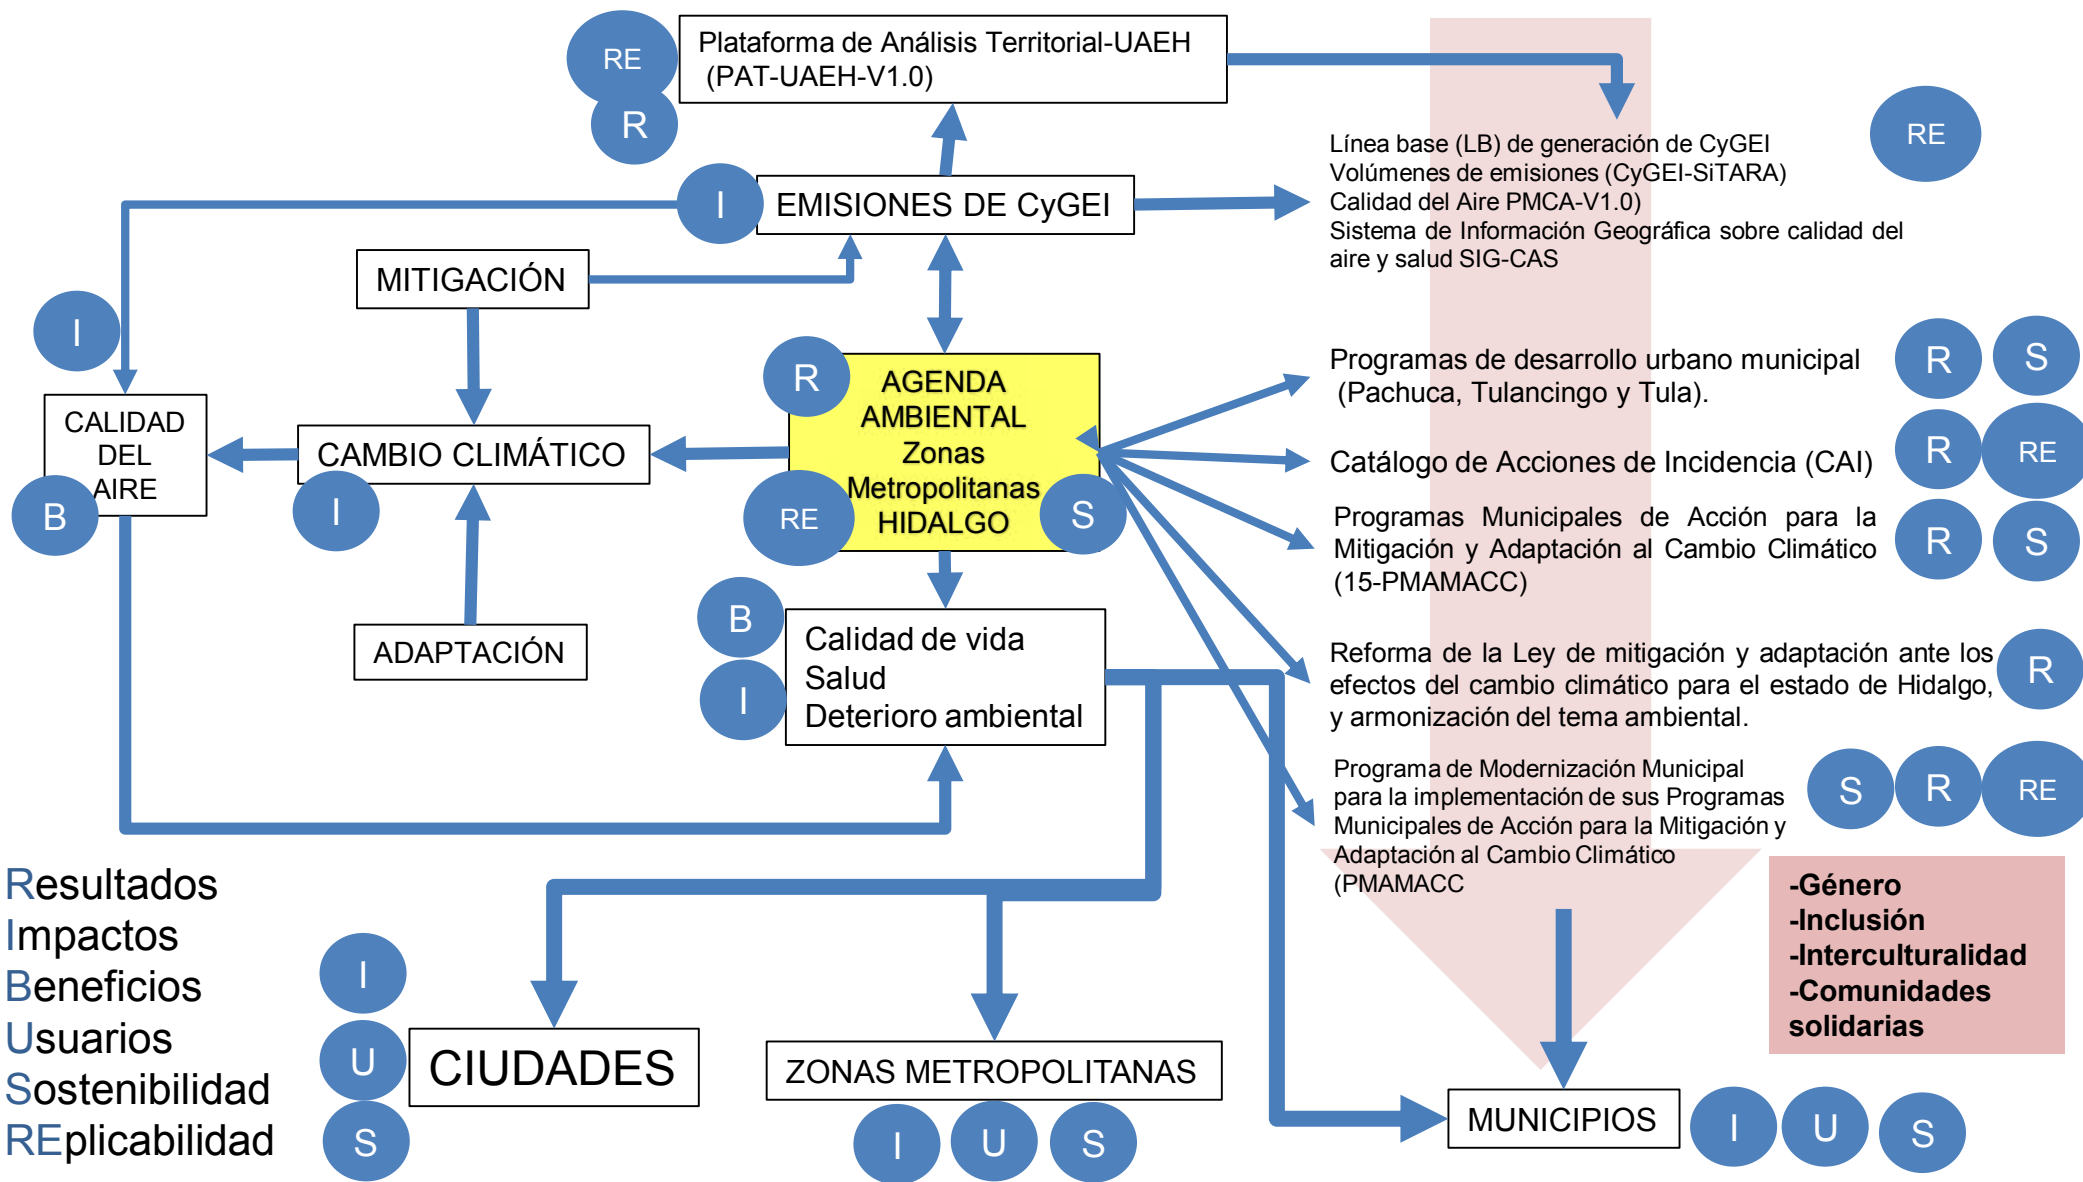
RE
R
Plataforma de Análisis Territorial-UAEH (PAT-UAEH-V1.0)

I
EMISIONES DE CyGEI

Línea base (LB) de generación de CyGEI
Volúmenes de emisiones (CyGEI-SiTARA)
Calidad del Aire PMCA-V1.0)
Sistema de Información Geográfica sobre calidad del aire y salud SIG-CAS
RE

MITIGACIÓN

I
CALIDAD DEL AIRE
B

CAMBIO CLIMÁTICO
I

R
AGENDA AMBIENTAL Zonas Metropolitanas HIDALGO
RE
S

Programas de desarrollo urbano municipal (Pachuca, Tulancingo y Tula).
R S

Catálogo de Acciones de Incidencia (CAI)
R RE

Programas Municipales de Acción para la Mitigación y Adaptación al Cambio Climático (15-PMAMACC)
R S

ADAPTACIÓN

B
I
Calidad de vida
Salud
Deterioro ambiental

Reforma de la Ley de mitigación y adaptación ante los efectos del cambio climático para el estado de Hidalgo, y armonización del tema ambiental.
R

Programa de Modernización Municipal para la implementación de sus Programas Municipales de Acción para la Mitigación y Adaptación al Cambio Climático (PMAMACC
S R RE

-Género
-Inclusión
-Interculturalidad
-Comunidades solidarias

Resultados
Impactos
Beneficios
Usuarios
Sostenibilidad
REplicabilidad

I
U
S
CIUDADES

ZONAS METROPOLITANAS
I U S

MUNICIPIOS
I U S